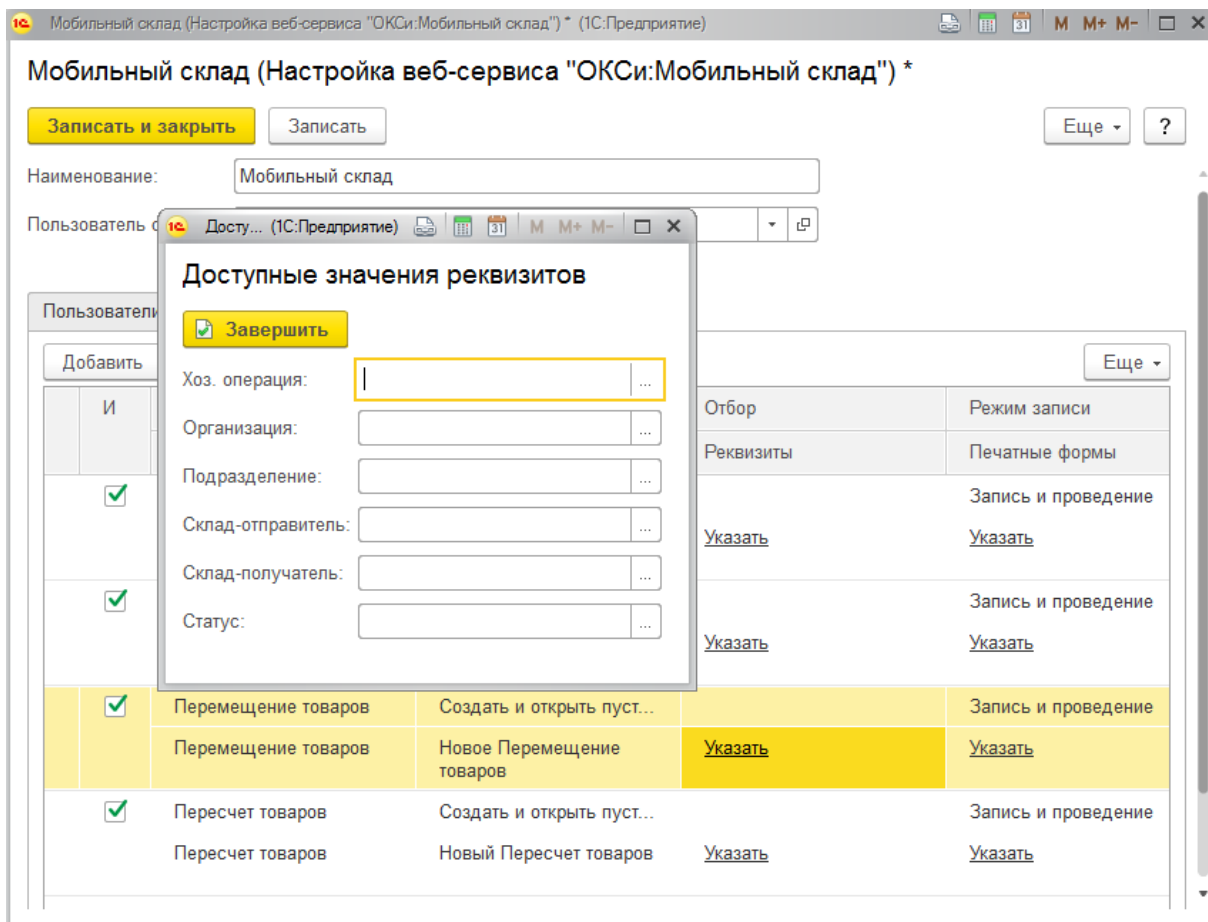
Мобильный склад (Настройка веб-сервиса "ОКСи:Мобильный склад") * (1С:Предприятие)

M M+ M−

Мобильный склад (Настройка веб-сервиса "ОКСи:Мобильный склад") *

Записать и закрыть

Записать

Еще

?

Наименование:

Мобильный склад

Пользователь

Доступ... (1С:Предприятие)

M M+ M−

Доступные значения реквизитов

Завершить

Хоз. операция:

Организация:

Подразделение:

Склад-отправитель:

Склад-получатель:

Статус:

Пользовател

Добавить

Еще

| И | | | Отбор | Режим записи |
|---|---|---|---|---|
| | | | Реквизиты | Печатные формы |
| ✓ | | | | Запись и проведение |
| | | | Указать | Указать |
| ✓ | | | | Запись и проведение |
| | | | Указать | Указать |
| ✓ | Перемещение товаров | Создать и открыть пуст... | | Запись и проведение |
| | Перемещение товаров | Новое Перемещение товаров | Указать | Указать |
| ✓ | Пересчет товаров | Создать и открыть пуст... | | Запись и проведение |
| | Пересчет товаров | Новый Пересчет товаров | Указать | Указать |